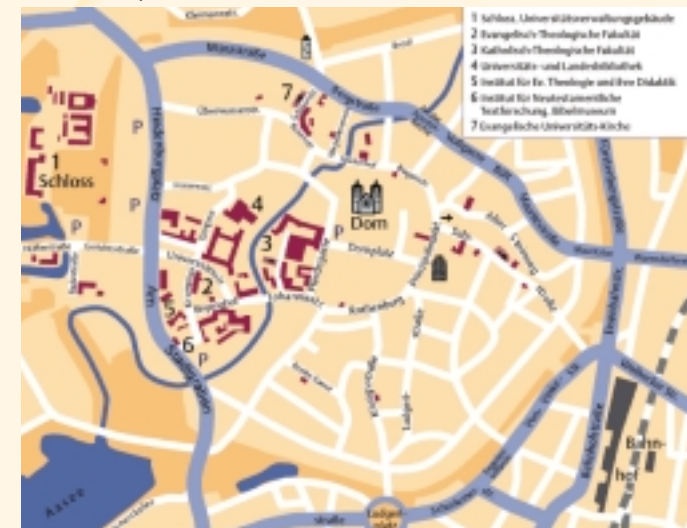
1 Schloss, Universitätsverwaltungsgebäude
2 Evangelisch-Theologische Fakultät
3 Katholisch-Theologische Fakultät
4 Universitäts- und Landesbibliothek
5 Institut für Ev. Theologie und ihre Didaktik
6 Institut für Neutestamentliche Textforschung, Bibelmuseum
7 Evangelische Universitäts-Kirche

1
Schloss
P
P
P
P
2
3
4
5
6
7
Dom
Domplatz
Bahnhof
Aasee
Ludgeri
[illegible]